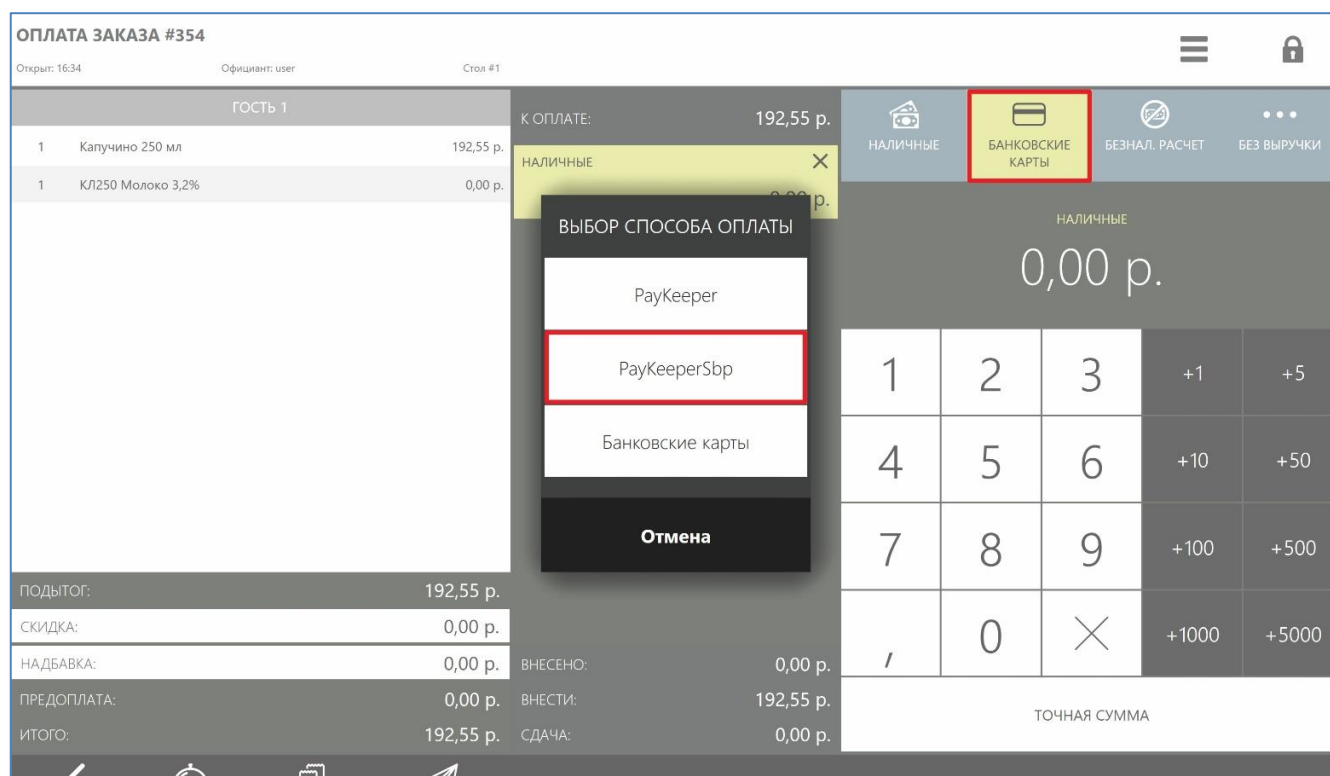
ОПЛАТА ЗАКАЗА #354
Открыт: 16:34 Официант: user Стол #1

ГОСТЬ 1

| 1 | Капучино 250 мл | 192,55 р. |
|---|---|---|
| 1 | КЛ250 Молоко 3,2% | 0,00 р. |

К ОПЛАТЕ: 192,55 р.
НАЛИЧНЫЕ
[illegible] р.

ВЫБОР СПОСОБА ОПЛАТЫ
PayKeeper
PayKeeperSbp
Банковские карты
Отмена

НАЛИЧНЫЕ
БАНКОВСКИЕ КАРТЫ
БЕЗНАЛ. РАСЧЕТ
БЕЗ ВЫРУЧКИ

НАЛИЧНЫЕ
0,00 р.

| 1 | 2 | 3 | +1 | +5 |
|---|---|---|---|---|
| 4 | 5 | 6 | +10 | +50 |
| 7 | 8 | 9 | +100 | +500 |
| , | 0 | × | +1000 | +5000 |

ТОЧНАЯ СУММА

ПОДЫТОГ: 192,55 р.
СКИДКА: 0,00 р.
НАДБАВКА: 0,00 р.
ПРЕДОПЛАТА: 0,00 р.
ИТОГО: 192,55 р.

ВНЕСЕНО: 0,00 р.
ВНЕСТИ: 192,55 р.
СДАЧА: 0,00 р.